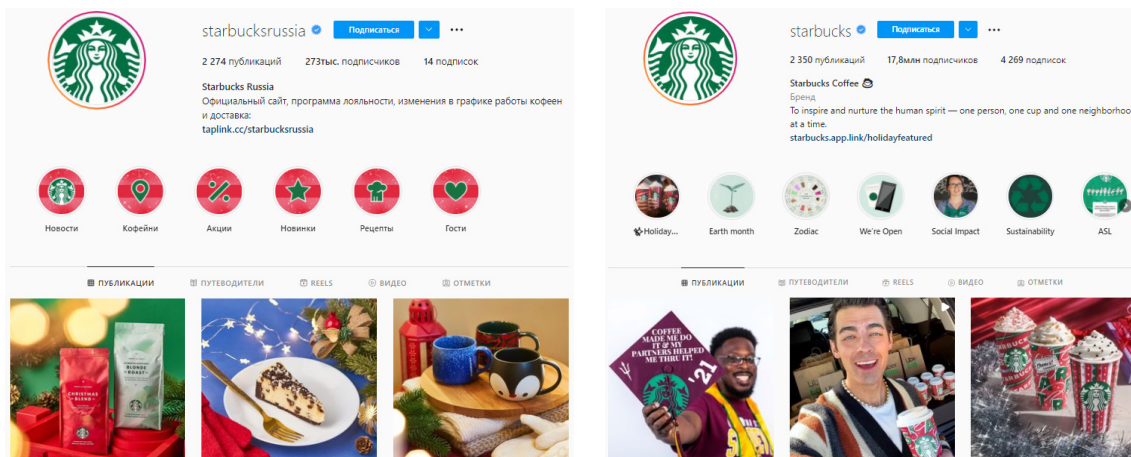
starbucksrussia Подписаться

2 274 публикаций 273тыс. подписчиков 14 подписок

Starbucks Russia
Официальный сайт, программа лояльности, изменения в графике работы кофеен и доставка:
taplink.cc/starbucksrussia

Новости Кофейни Акции Новинки Рецепты Гости

ПУБЛИКАЦИИ ПУТЕВОДИТЕЛИ REELS ВИДЕО ОТМЕТКИ

CHRISTMAS BLEND BLONDE ROAST

starbucks Подписаться

2 350 публикаций 17,8млн подписчиков 4 269 подписок

Starbucks Coffee
Бренд
To inspire and nurture the human spirit — one person, one cup and one neighborhood at a time.
starbucks.app.link/holidayfeatured

Holiday... Earth month Zodiac We're Open Social Impact Sustainability ASL

ПУБЛИКАЦИИ ПУТЕВОДИТЕЛИ REELS ВИДЕО ОТМЕТКИ

COFFEE MADE ME DO IT & MY PARTNERS HELPED ME THRU IT! '21